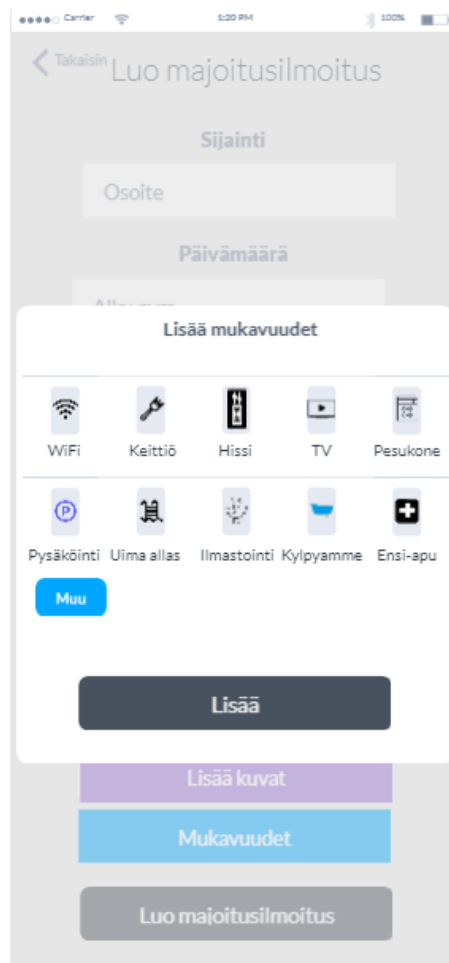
Carrier 1:20 PM 100%

Takaisin Luo majoitusilmoitus

Sijainti

Osoite

Päivämäärä

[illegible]

Lisää mukavuudet

WiFi
Keittiö
Hissi
TV
Pesukone

Pysäköinti
Uima allas
Ilmastointi
Kylpyamme
Ensi-apu

Muu

Lisää

Lisää kuvat

Mukavuudet

Luo majoitusilmoitus